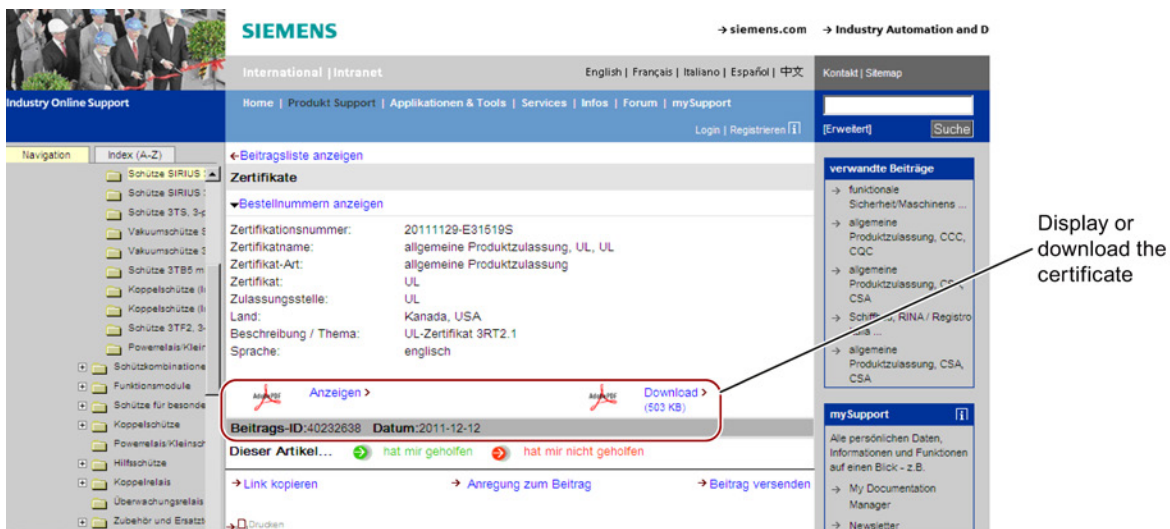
SIEMENS

→ siemens.com → Industry Automation and D

International | Intranet

English | Français | Italiano | Español | 中文

Kontakt | Sitemap

Industry Online Support

Home | Produkt Support | Applikationen & Tools | Services | Infos | Forum | mySupport

Login | Registrieren

[Erweitert] Suche

Navigation | Index (A-Z)

Schütze SIRIUS
Schütze SIRIUS
Schütze 3TS, 3-p
Vakuumschütze
Vakuumschütze 3
Schütze 3TB5 m
Koppelschütze (
Koppelschütze (
Schütze 3TF2, 3-
Powerrelais/Klein
Schützkombinatione
Funktionsmodule
Schütze für besonde
Koppelschütze
Powerrelais/Kleinsch
Hilfsschütze
Koppelrelais
Überwachungsrelais
Zubehör und Ersatzt

←Beitragsliste anzeigen

Zertifikate

▾Bestellnummern anzeigen

| | |
|---|---|
| Zertifikationsnummer: | 20111129-E31519S |
| Zertifikatname: | allgemeine Produktzulassung, UL, UL |
| Zertifikat-Art: | allgemeine Produktzulassung |
| Zertifikat: | UL |
| Zulassungsstelle: | UL |
| Land: | Kanada, USA |
| Beschreibung / Thema: | UL-Zertifikat 3RT2.1 |
| Sprache: | englisch |

Anzeigen >

Download > (503 KB)

Beitrags-ID:40232638 Datum:2011-12-12

Dieser Artikel... hat mir geholfen hat mir nicht geholfen

→ Link kopieren → Anregung zum Beitrag → Beitrag versenden

Drucken

verwandte Beiträge

→ funktionale Sicherheit/Maschinens ...
→ allgemeine Produktzulassung, CCC, CQC
→ allgemeine Produktzulassung, CS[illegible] CSA
→ Sch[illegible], RINA / Registro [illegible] ...
→ allgemeine Produktzulassung, CSA, CSA

mySupport

Alle persönlichen Daten, Informationen und Funktionen auf einen Blick - z.B.

→ My Documentation Manager

→ Newsletter

Display or download the certificate